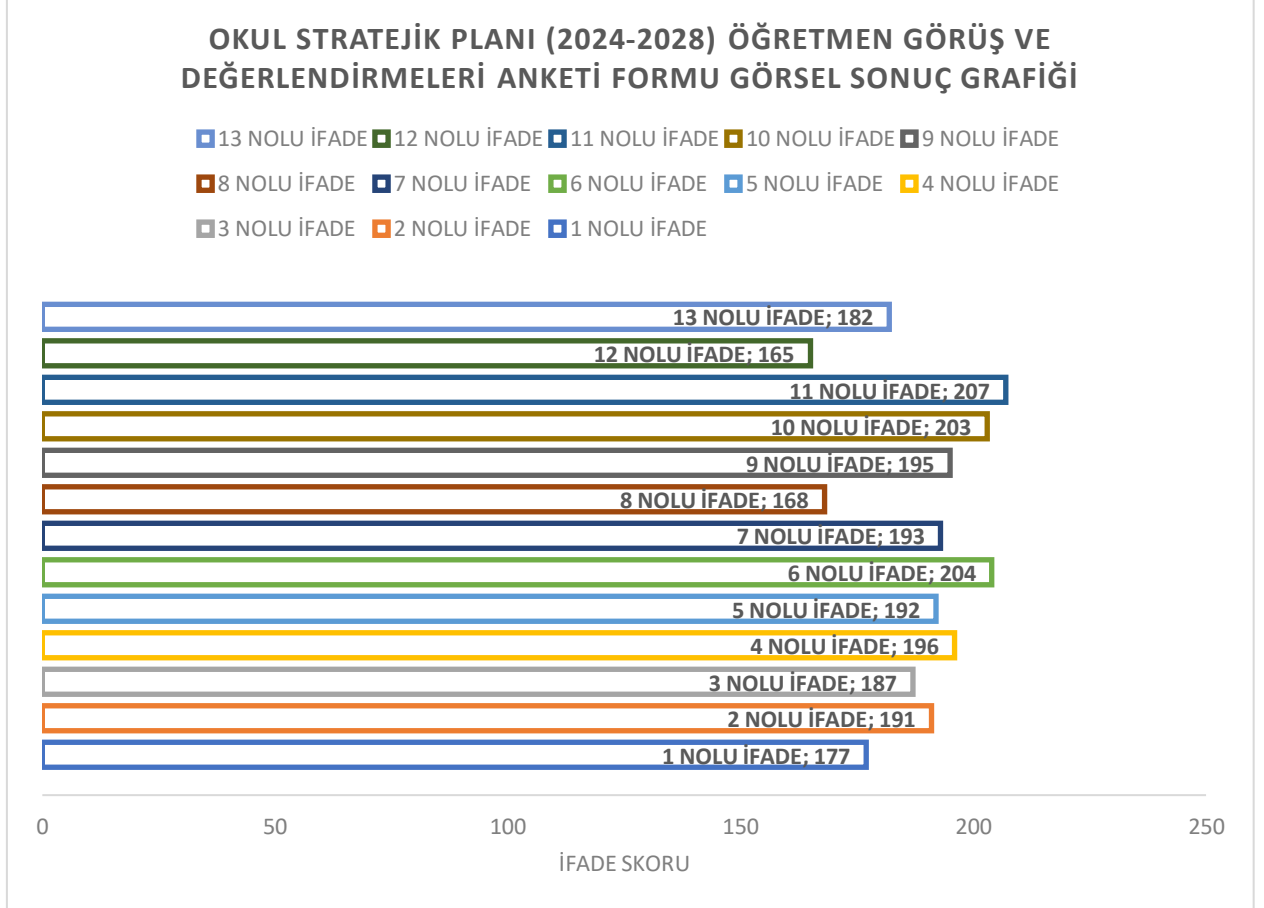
OKUL STRATEJİK PLANI (2024-2028) ÖĞRETMEN GÖRÜŞ VE DEĞERLENDİRMELERİ ANKETİ FORMU GÖRSEL SONUÇ GRAFİĞİ

13 NOLU İFADE 12 NOLU İFADE 11 NOLU İFADE 10 NOLU İFADE 9 NOLU İFADE 8 NOLU İFADE 7 NOLU İFADE 6 NOLU İFADE 5 NOLU İFADE 4 NOLU İFADE 3 NOLU İFADE 2 NOLU İFADE 1 NOLU İFADE

13 NOLU İFADE; 182
12 NOLU İFADE; 165
11 NOLU İFADE; 207
10 NOLU İFADE; 203
9 NOLU İFADE; 195
8 NOLU İFADE; 168
7 NOLU İFADE; 193
6 NOLU İFADE; 204
5 NOLU İFADE; 192
4 NOLU İFADE; 196
3 NOLU İFADE; 187
2 NOLU İFADE; 191
1 NOLU İFADE; 177

0 50 100 150 200 250

İFADE SKORU